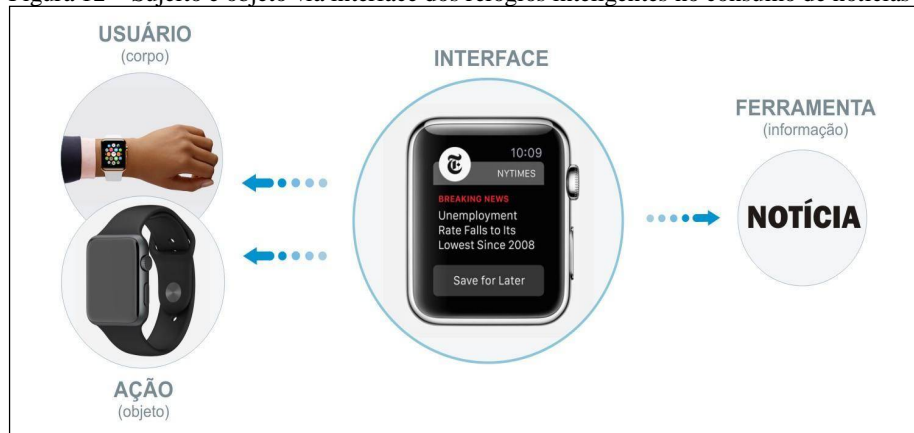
Figura 12 – Sujeito e objeto via interface dos relógios inteligentes no consumo de notícias

USUÁRIO
(corpo)

INTERFACE

10:09
NYTIMES
BREAKING NEWS
Unemployment Rate Falls to Its Lowest Since 2008
Save for Later

FERRAMENTA
(informação)

NOTÍCIA

AÇÃO
(objeto)